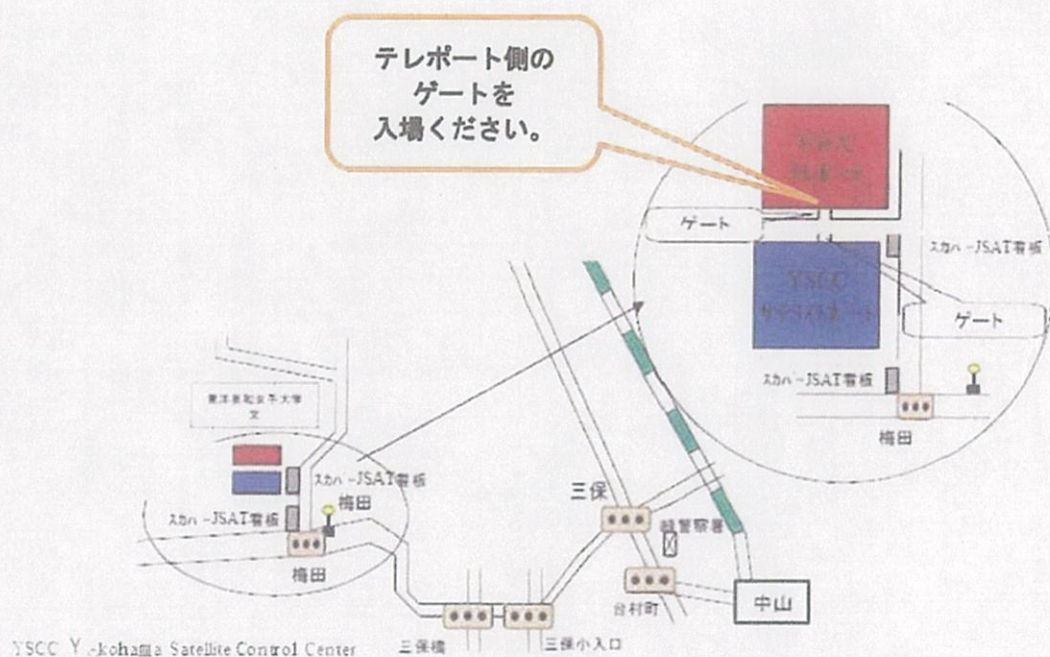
テレポート側の
ゲートを
入場ください。

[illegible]

ゲート

スカパーJSAT看板

YSCC
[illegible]

ゲート

スカパーJSAT看板

梅田

東洋英和女学大学

スカパーJSAT看板

梅田

スカパーJSAT看板

梅田

三保

緑警察署

台村町

中山

三保橋

三保小入口

YSCC Y.-kohama Satellite Control Center